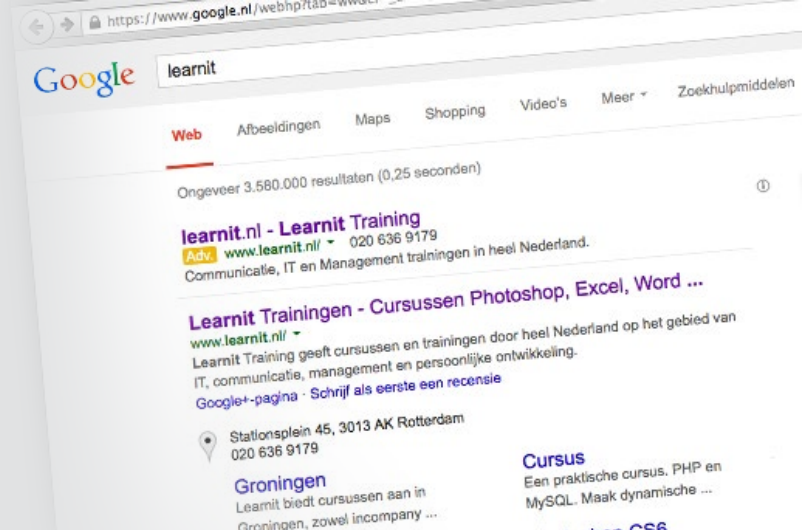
https://www.google.nl/webhp?tab=ww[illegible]

Google learnit

Web Afbeeldingen Maps Shopping Video's Meer Zoekhulpmiddelen

Ongeveer 3.580.000 resultaten (0,25 seconden)

learnit.nl - Learnit Training
Adv. www.learnit.nl/ 020 636 9179
Communicatie, IT en Management trainingen in heel Nederland.

Learnit Trainingen - Cursussen Photoshop, Excel, Word ...
www.learnit.nl/
Learnit Training geeft cursussen en trainingen door heel Nederland op het gebied van IT, communicatie, management en persoonlijke ontwikkeling.
Google+-pagina · Schrijf als eerste een recensie

Stationsplein 45, 3013 AK Rotterdam
020 636 9179

Groningen
Learnit biedt cursussen aan in Groningen, zowel incompany ...

Cursus
Een praktische cursus. PHP en MySQL. Maak dynamische ...

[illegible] CS6